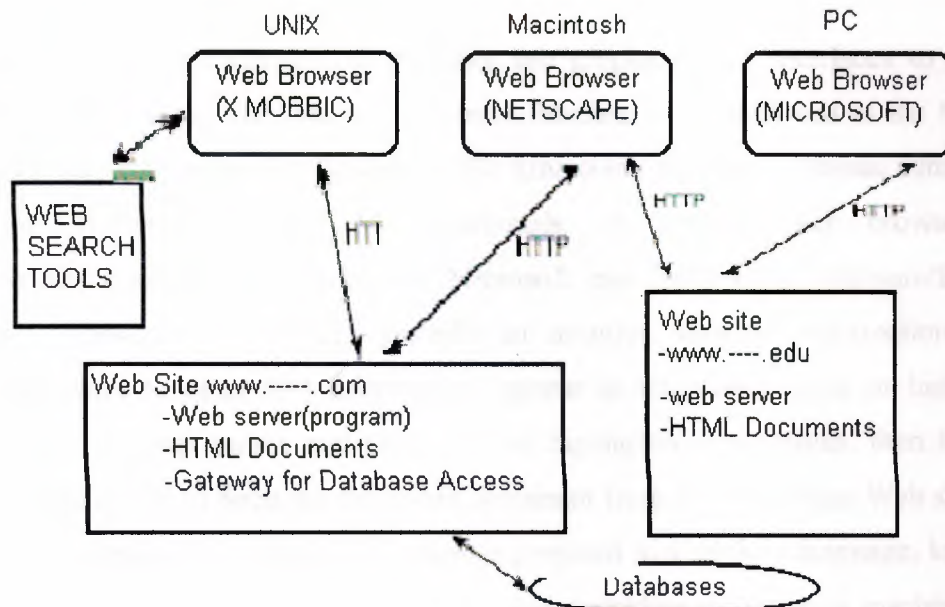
UNIX

Macintosh

PC

Web Browser
(X MOBBIC)

Web Browser
(NETSCAPE)

Web Browser
(MICROSOFT)

WEB
SEARCH
TOOLS

HTT

HTTP

HTTP

HTTP

Web site
-www.----.edu
-web server
-HTML Documents

Web Site www.-----.com
-Web server(program)
-HTML Documents
-Gateway for Database Access

Databases